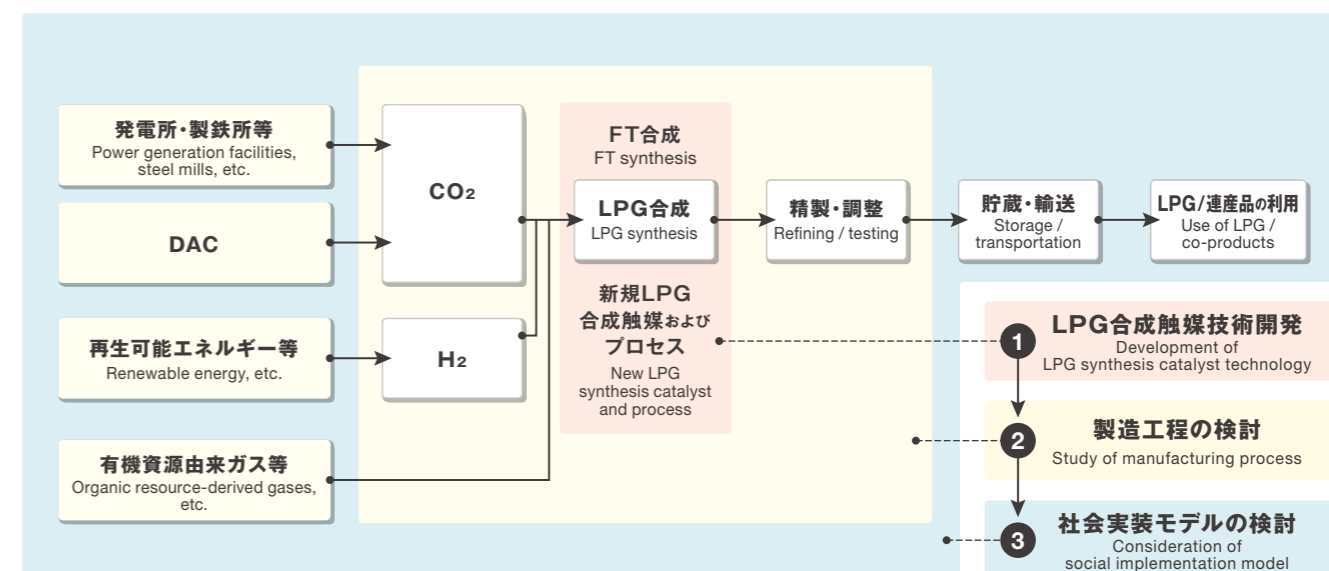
発電所・製鉄所等
Power generation facilities, steel mills, etc.

DAC

再生可能エネルギー等
Renewable energy, etc.

有機資源由来ガス等
Organic resource-derived gases, etc.

$CO_2$

$H_2$

FT合成
FT synthesis

LPG合成
LPG synthesis

新規LPG合成触媒およびプロセス
New LPG synthesis catalyst and process

精製・調整
Refining / testing

貯蔵・輸送
Storage / transportation

LPG/連産品の利用
Use of LPG / co-products

1 LPG合成触媒技術開発
Development of LPG synthesis catalyst technology

2 製造工程の検討
Study of manufacturing process

3 社会実装モデルの検討
Consideration of social implementation model